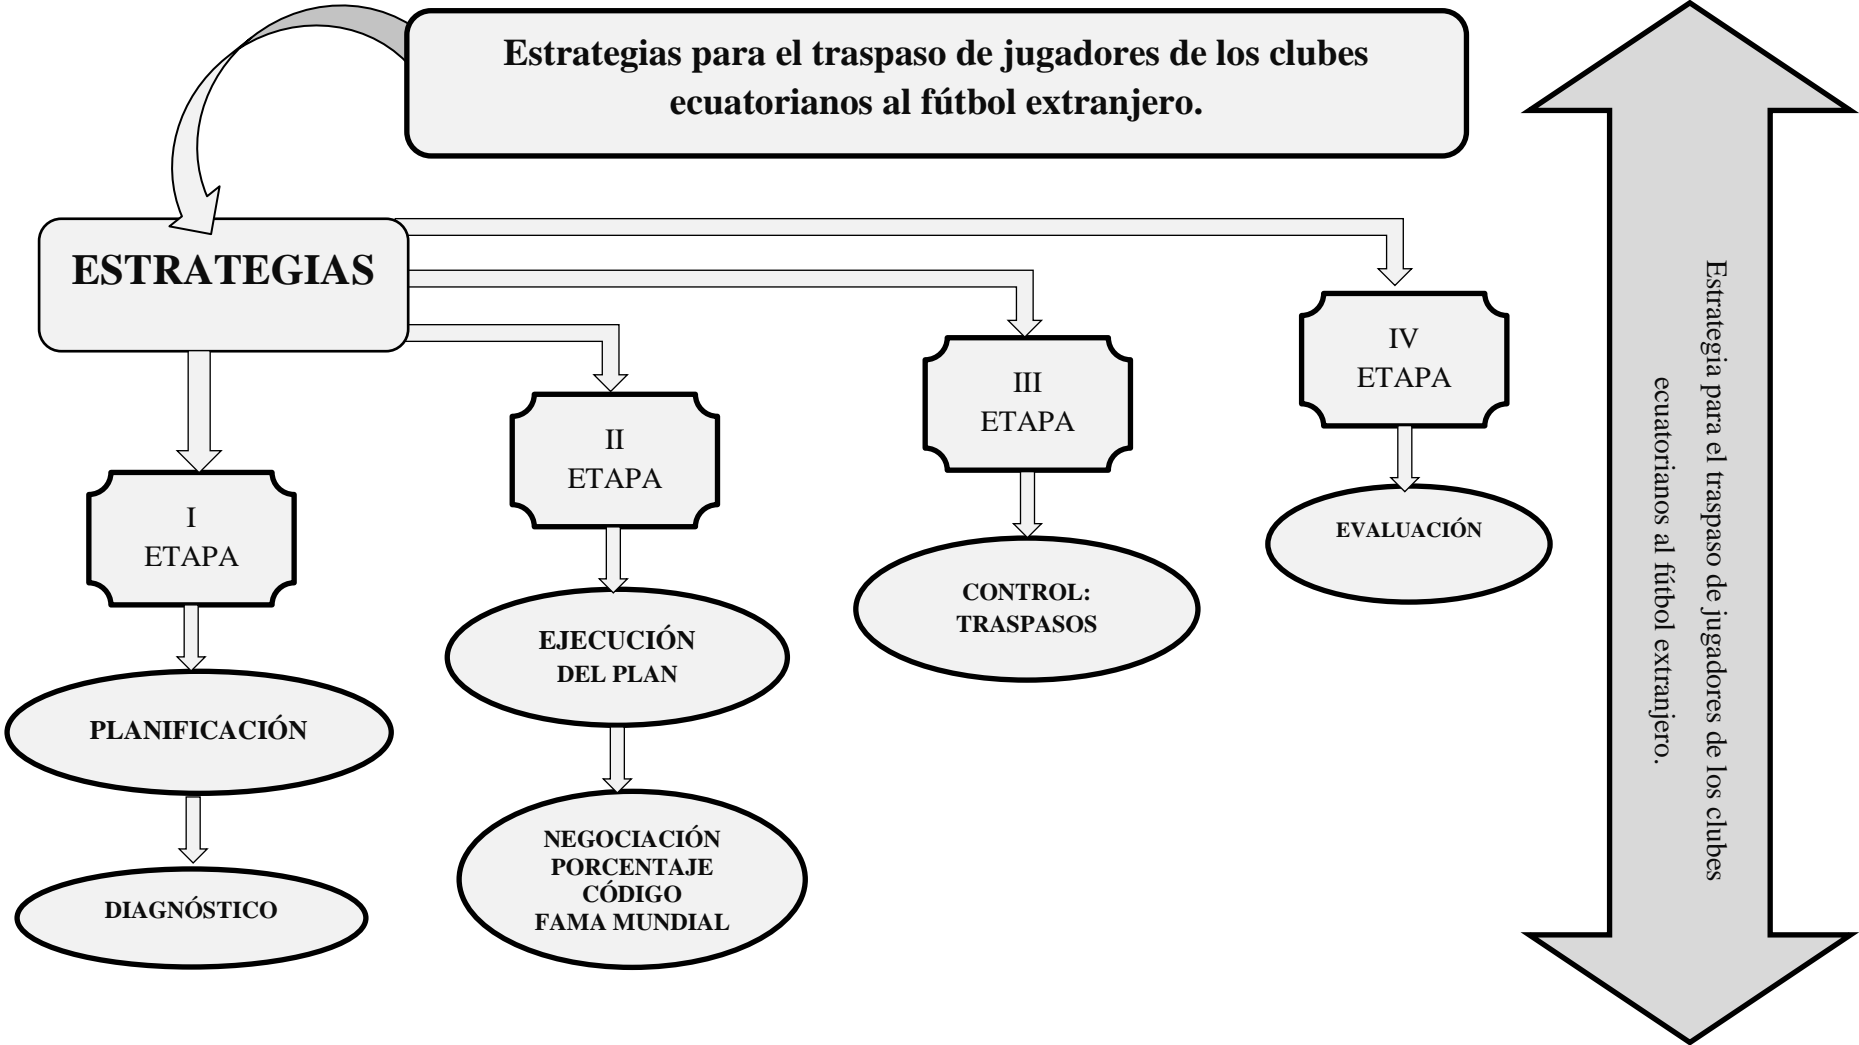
Estrategias para el traspaso de jugadores de los clubes ecuatorianos al fútbol extranjero.

ESTRATEGIAS

I
ETAPA

PLANIFICACIÓN

DIAGNÓSTICO

II
ETAPA

EJECUCIÓN DEL PLAN

NEGOCIACIÓN
PORCENTAJE
CÓDIGO
FAMA MUNDIAL

III
ETAPA

CONTROL:
TRASPASOS

IV
ETAPA

EVALUACIÓN

Estrategia para el traspaso de jugadores de los clubes ecuatorianos al fútbol extranjero.